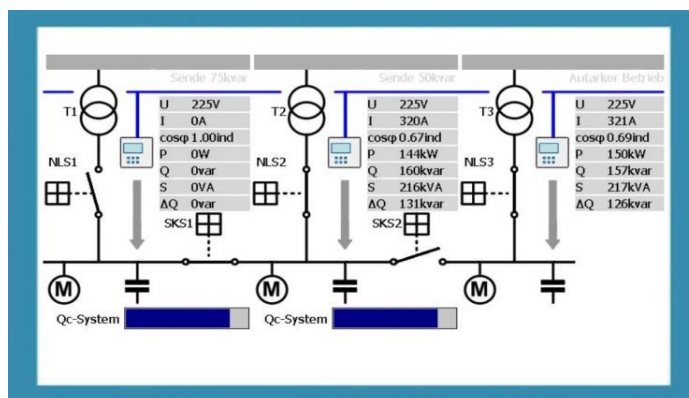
Sende 75kvar

Sende 50kvar

Autarker Betrieb

T1

| U | 225V |
|---|---|
| I | 0A |
| cosφ | 1.00ind |
| P | 0W |
| Q | 0var |
| S | 0VA |
| ΔQ | 0var |

NLS1

T2

| U | 225V |
|---|---|
| I | 320A |
| cosφ | 0.67ind |
| P | 144kW |
| Q | 160kvar |
| S | 216kVA |
| ΔQ | 131kvar |

NLS2

SKS1

T3

| U | 225V |
|---|---|
| I | 321A |
| cosφ | 0.69ind |
| P | 150kW |
| Q | 157kvar |
| S | 217kVA |
| ΔQ | 126kvar |

NLS3

SKS2

M

M

M

Qc-System

Qc-System